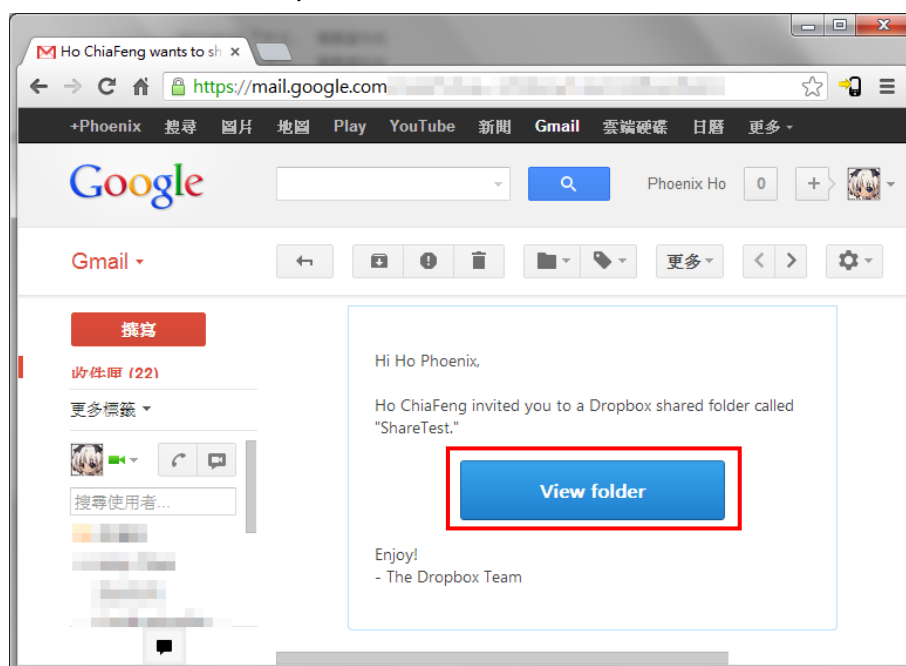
Ho ChiaFeng wants to sh ×

https://mail.google.com

+Phoenix 搜尋 圖片 地圖 Play YouTube 新聞 Gmail 雲端硬碟 日曆 更多

Google

Phoenix Ho 0 +

Gmail

更多

撰寫

收件匣 (22)

更多標籤

搜尋使用者...

Hi Ho Phoenix,

Ho ChiaFeng invited you to a Dropbox shared folder called "ShareTest."

View folder

Enjoy!
- The Dropbox Team